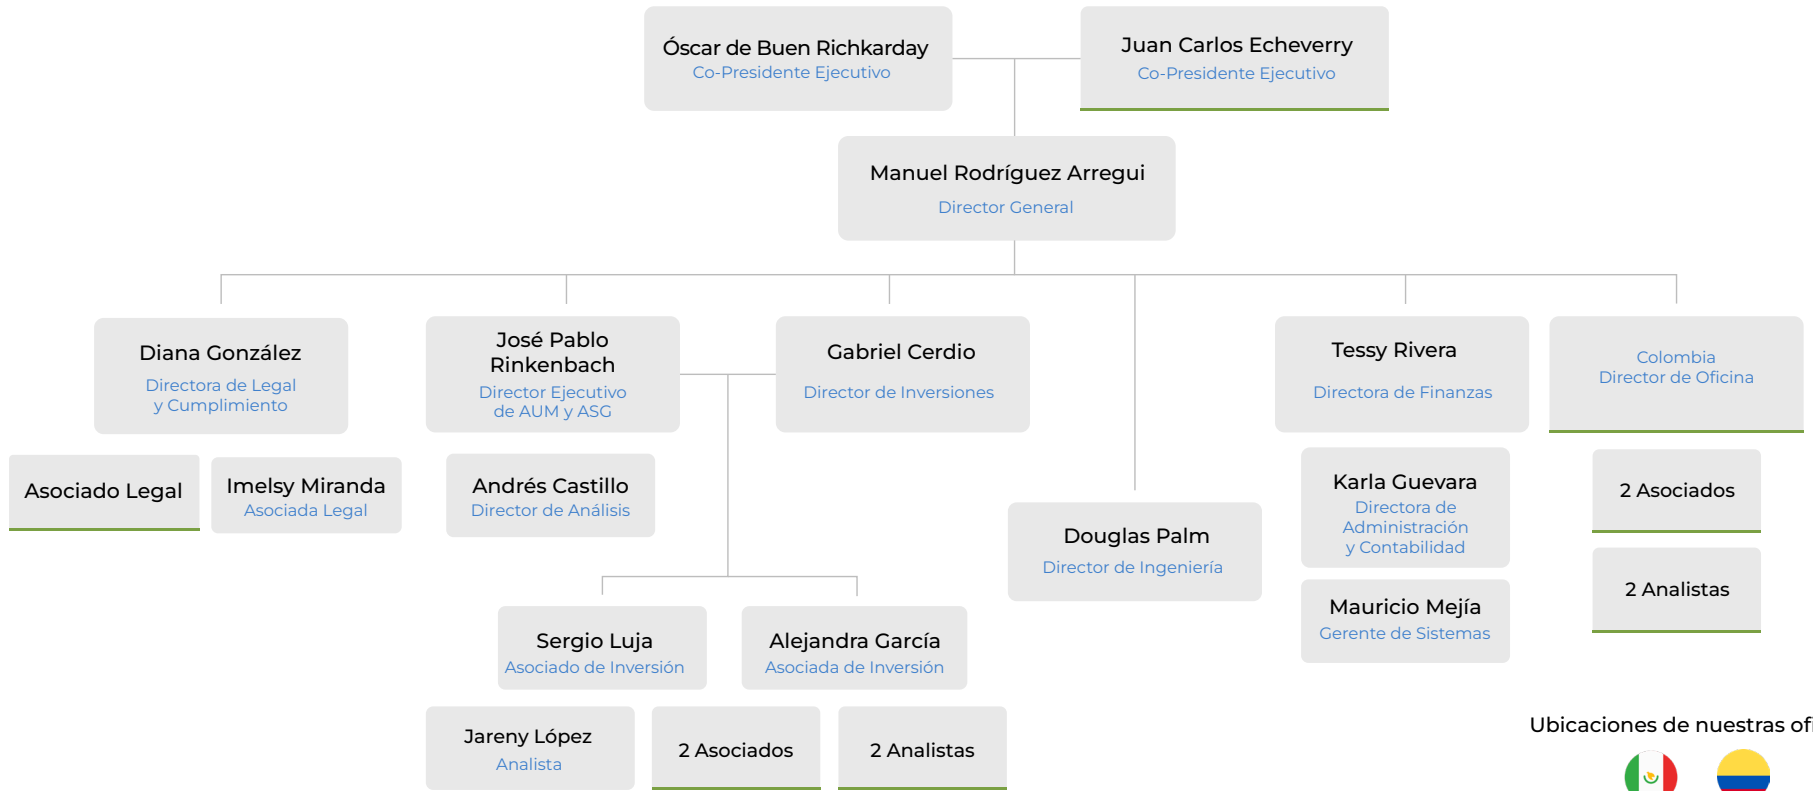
Óscar de Buen Richkarday
Co-Presidente Ejecutivo

Juan Carlos Echeverry
Co-Presidente Ejecutivo

Manuel Rodríguez Arregui
Director General

Diana González
Directora de Legal y Cumplimiento

José Pablo Rinkenbach
Director Ejecutivo de AUM y ASG

Gabriel Cerdio
Director de Inversiones

Tessy Rivera
Directora de Finanzas

Colombia
Director de Oficina

Asociado Legal

Imelsy Miranda
Asociada Legal

Andrés Castillo
Director de Análisis

Douglas Palm
Director de Ingeniería

Karla Guevara
Directora de Administración y Contabilidad

2 Asociados

Mauricio Mejía
Gerente de Sistemas

2 Analistas

Sergio Luja
Asociado de Inversión

Alejandra García
Asociada de Inversión

Jareny López
Analista

2 Asociados

2 Analistas

Ubicaciones de nuestras of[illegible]